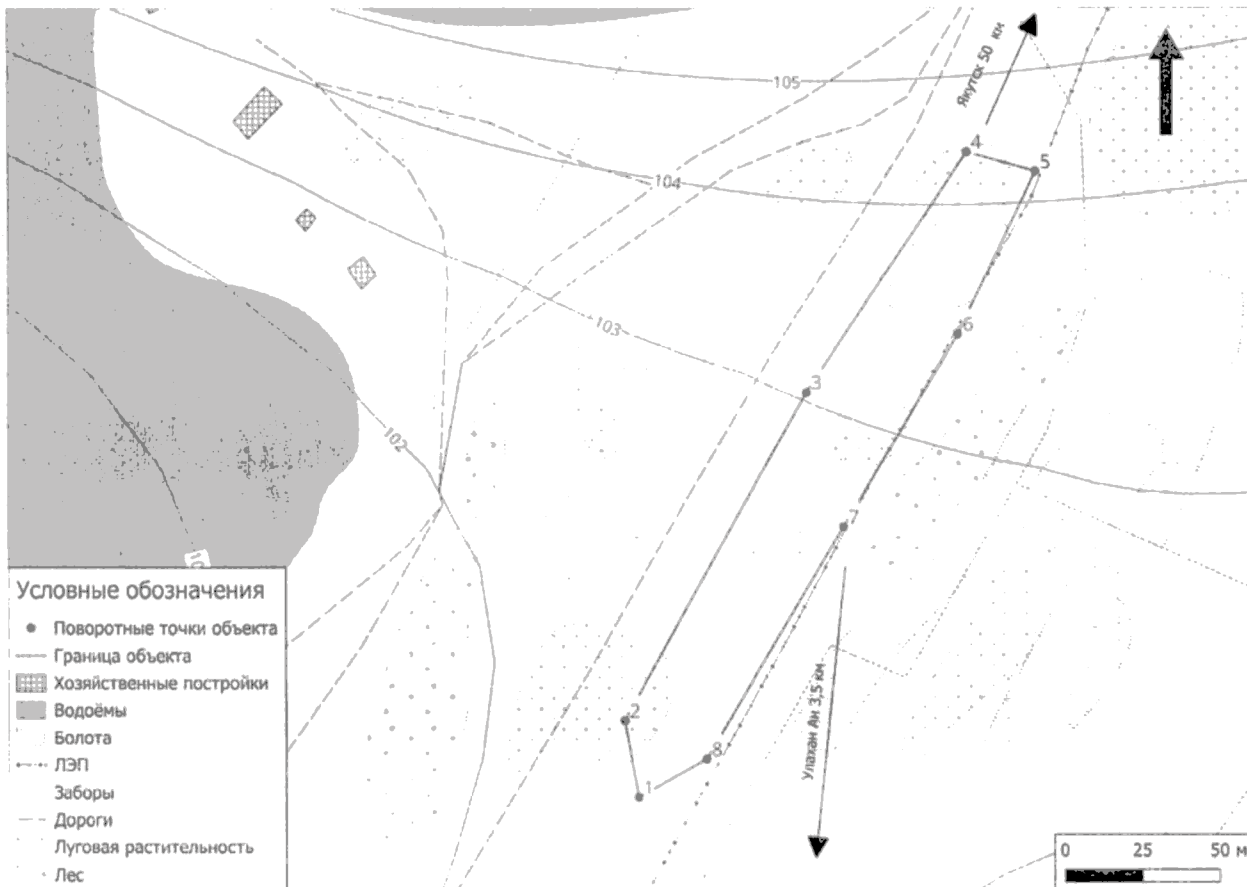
105
104
103
102
10
Якутск 50 км
4
5
6
3
7
2
8
1
Улахан Ан 3,5 км

Условные обозначения
Поворотные точки объекта
Граница объекта
Хозяйственные постройки
Водоёмы
Болота
ЛЭП
Заборы
Дороги
Луговая растительность
Лес

0 25 50 м